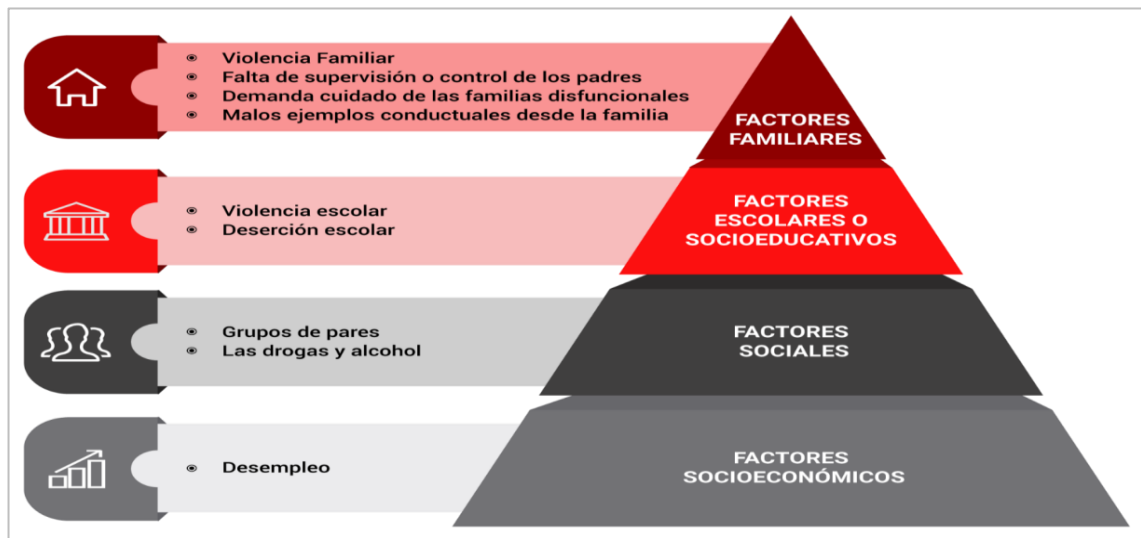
- Violencia Familiar
- Falta de supervisión o control de los padres
- Demanda cuidado de las familias disfuncionales
- Malos ejemplos conductuales desde la familia

FACTORES FAMILIARES

- Violencia escolar
- Deserción escolar

FACTORES ESCOLARES O SOCIOEDUCATIVOS

- Grupos de pares
- Las drogas y alcohol

FACTORES SOCIALES

- Desempleo

FACTORES SOCIOECONÓMICOS